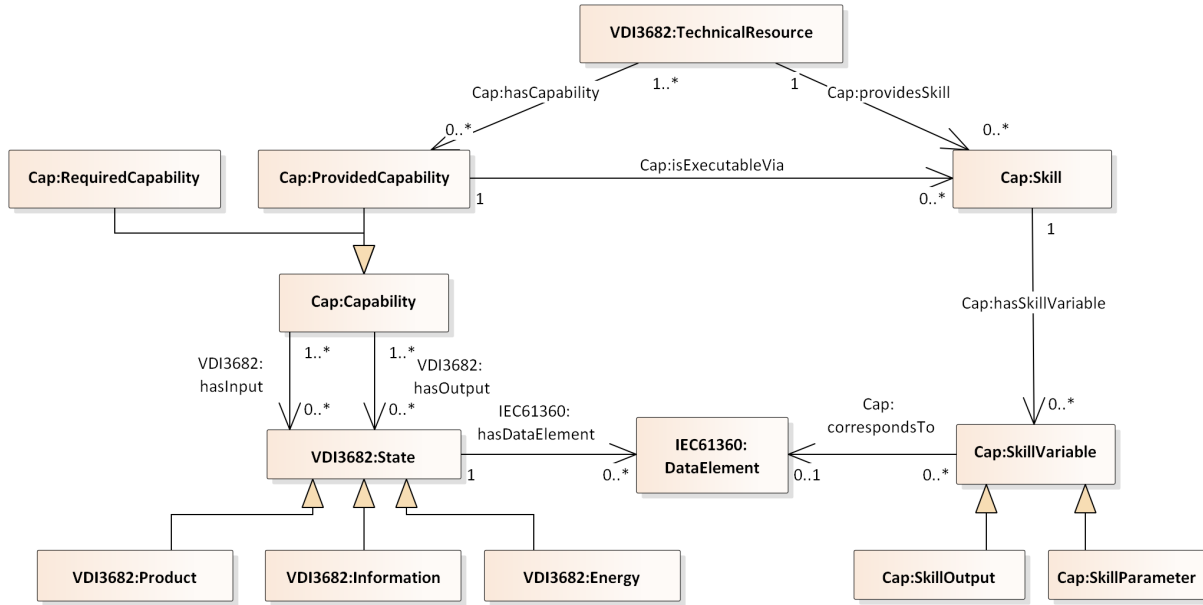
VDI3682:TechnicalResource

Cap:hasCapability
1..*
1
Cap:providesSkill
0..*
0..*

Cap:RequiredCapability

Cap:ProvidedCapability

Cap:isExecutableVia
1
0..*

Cap:Skill

1

Cap:Capability

Cap:hasSkillVariable

VDI3682: hasInput
1..*
1..*
VDI3682: hasOutput
0..*
0..*

IEC61360: hasDataElement

Cap: correspondsTo

0..*

VDI3682:State
1
0..*

IEC61360: DataElement
0..1
0..*

Cap:SkillVariable

VDI3682:Product

VDI3682:Information

VDI3682:Energy

Cap:SkillOutput

Cap:SkillParameter